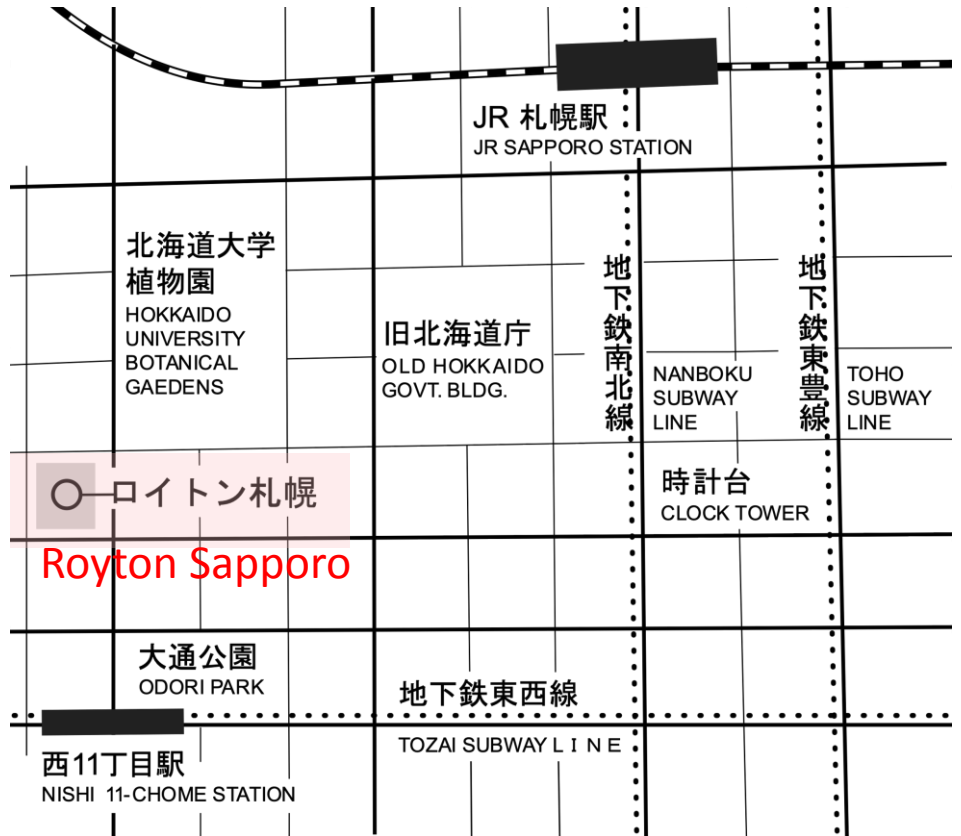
JR 札幌駅
JR SAPPORO STATION

北海道大学
植物園
HOKKAIDO
UNIVERSITY
BOTANICAL
GAEDENS

旧北海道庁
OLD HOKKAIDO
GOVT. BLDG.

地下鉄南北線
NANBOKU
SUBWAY
LINE

地下鉄東豊線
TOHO
SUBWAY
LINE

ロイトン札幌
Royton Sapporo

時計台
CLOCK TOWER

大通公園
ODORI PARK

地下鉄東西線
TOZAI SUBWAY L I N E

西11丁目駅
NISHI 11-CHOME STATION